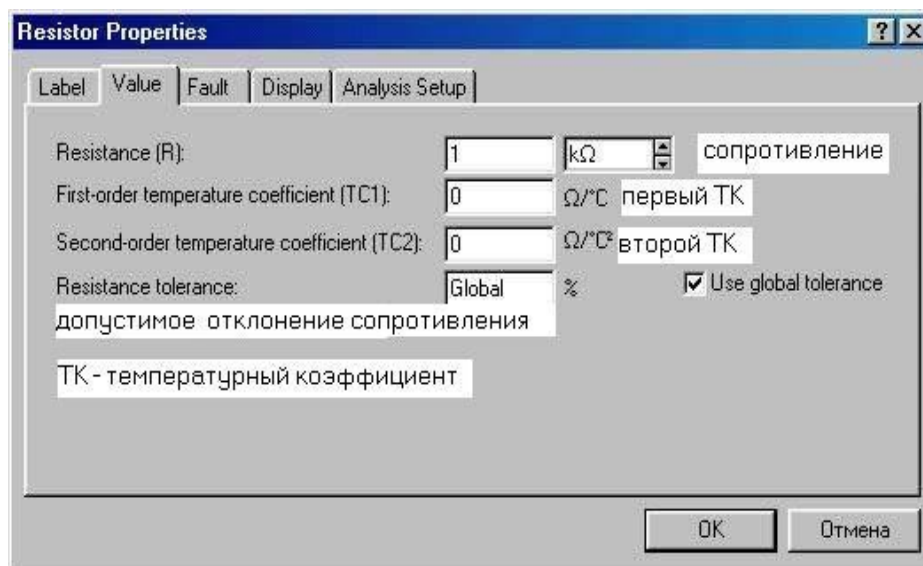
Resistor Properties

? ×

Label | Value | Fault | Display | Analysis Setup

Resistance (R): 1 kΩ сопротивление

First-order temperature coefficient (TC1): 0 Ω/°C первый ТК

Second-order temperature coefficient (TC2): 0 Ω/°C² второй ТК

Resistance tolerance: Global % Use global tolerance

допустимое отклонение сопротивления

ТК - температурный коэффициент

OK Отмена